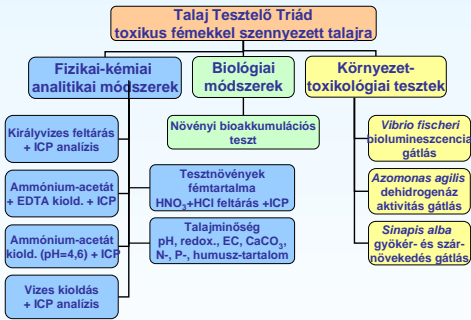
Talaj Tesztelő Triád
toxikus fémekkel szennyezett talajra

Fizikai-kémiai analitikai módszerek

Biológiai módszerek

Környezet-toxikológiai tesztek

Királyvizes feltárás + ICP analízis

Ammónium-acetát + EDTA kiold. + ICP

Ammónium-acetát kiold. (pH=4,6) + ICP

Vizes kioldás + ICP analízis

Tesztnövények fémtartalma $HNO_3$+HCl feltárás +ICP

Talajminőség pH, redox., EC, $CaCO_3$, N-, P-, humusz-tartalom

Növényi bioakkumulációs teszt

Vibrio fischeri biolumineszcencia gátlás

Azomonas agilis dehidrogenáz aktivitás gátlás

Sinapis alba gyökér- és szár-növekedés gátlás